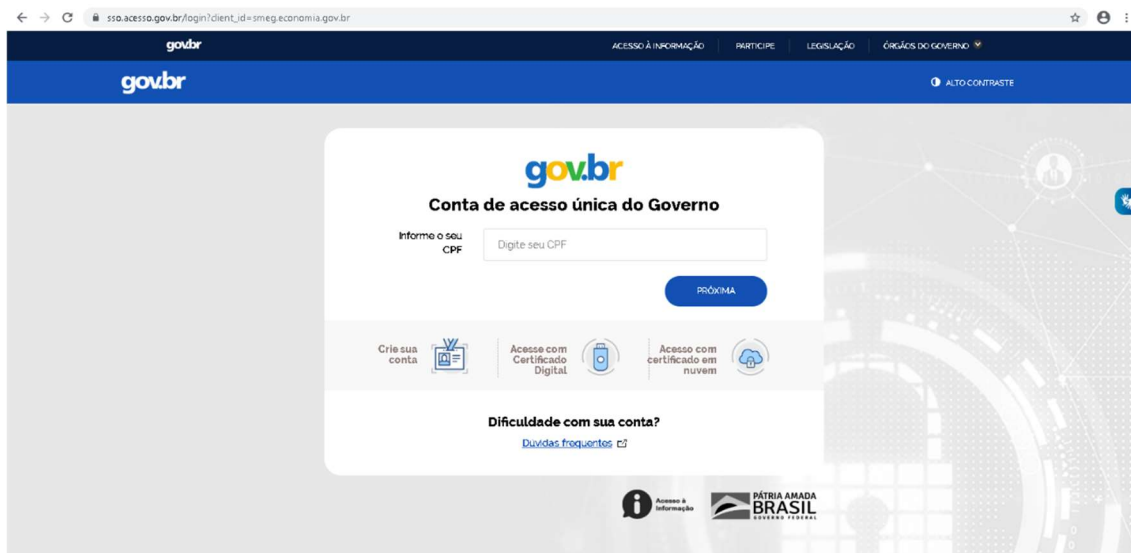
sso.acesso.gov.br/login?client_id=smeg.economia.gov.br

gov.br

ACESSO À INFORMAÇÃO | PARTICIPE | LEGISLAÇÃO | ÓRGÃOS DO GOVERNO

gov.br

ALTO CONTRASTE

gov.br

Conta de acesso única do Governo

Informe o seu CPF

Digite seu CPF

PRÓXIMA

Crie sua conta

Acesse com Certificado Digital

Acesso com certificado em nuvem

Dificuldade com sua conta?

Duvidas frequentes

Acesso à Informação

PÁTRIA AMADA BRASIL GOVERNO FEDERAL